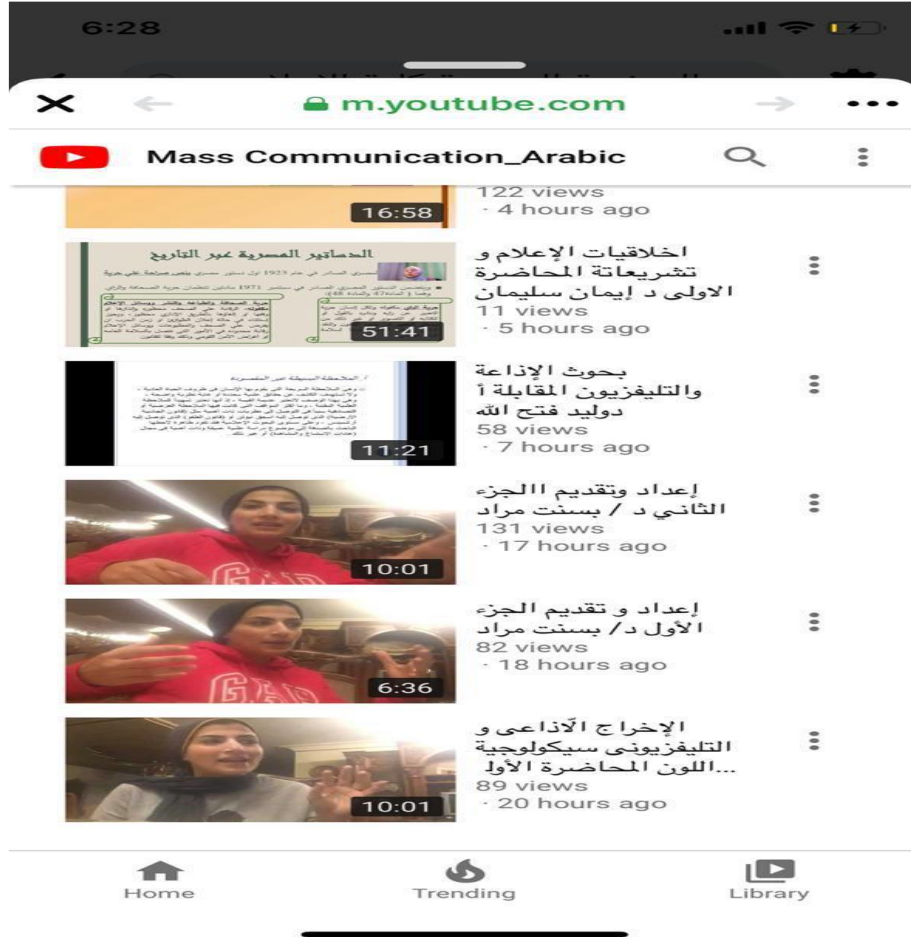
6:28

m.youtube.com

Mass Communication_Arabic

16:58
122 views
· 4 hours ago

الدساتير المصرية عبر التاريخ
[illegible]
51:41
اخلاقيات الإعلام و تشريعاتة المحاضرة الاولى د إيمان سليمان
11 views
· 5 hours ago

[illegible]
11:21
بحوث الإذاعة والتليفزيون المقابلة أ دوليد فتح الله
58 views
· 7 hours ago

GAP
10:01
إعداد وتقديم االجزء الثاني د / بسنت مراد
131 views
· 17 hours ago

GAP
6:36
إعداد و تقديم الجزء الأول د/ بسنت مراد
82 views
· 18 hours ago

10:01
الإخراج الآذاعى و التليفزيونى سيكولوجية اللون المحاضرة الأول...
89 views
· 20 hours ago

Home
Trending
Library